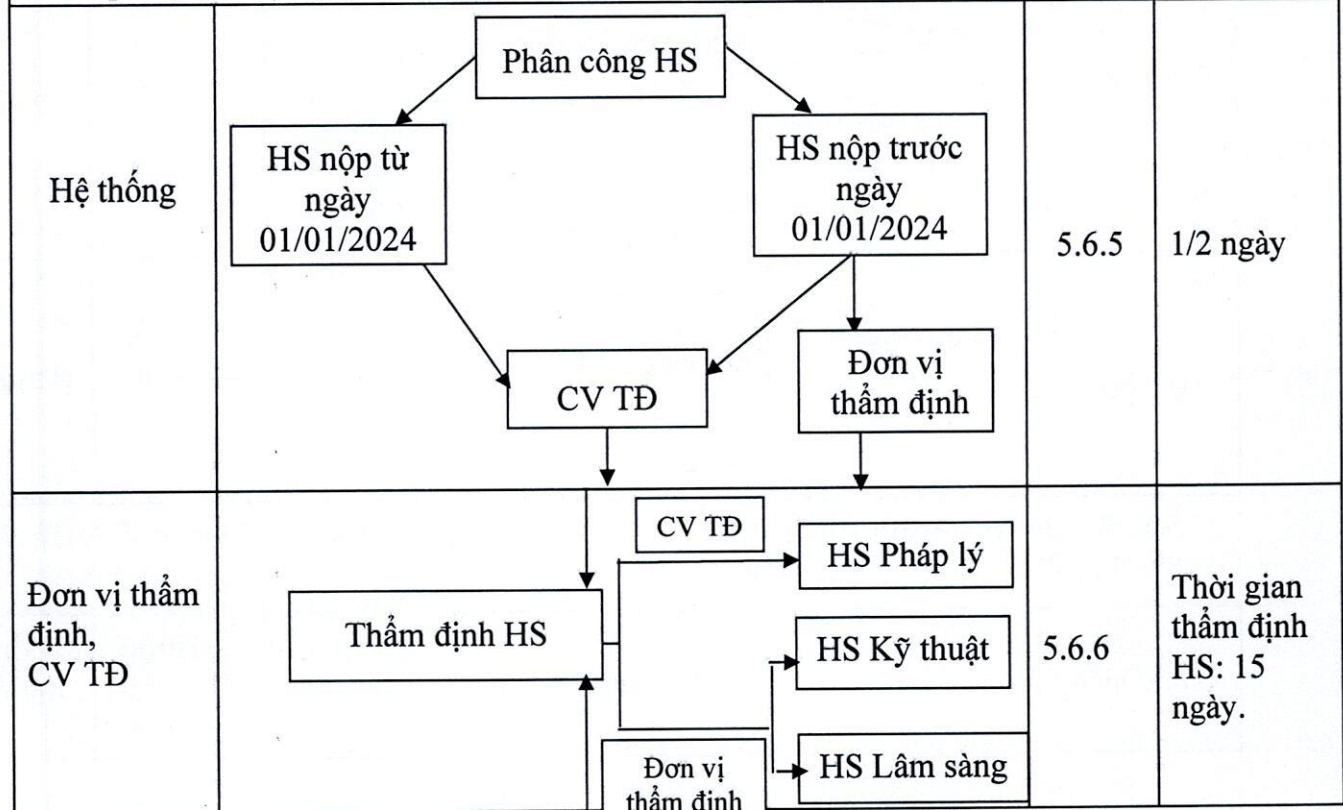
| Hệ thống | Phân công HS<br>HS nộp từ ngày 01/01/2024<br>HS nộp trước ngày 01/01/2024<br>CV TĐ<br>Đơn vị thẩm định | 5.6.5 | 1/2 ngày |
|---|---|---|---|
| Đơn vị thẩm định, CV TĐ | CV TĐ<br>HS Pháp lý<br>Thẩm định HS<br>HS Kỹ thuật<br>Đơn vị thẩm định<br>HS Lâm sàng | 5.6.6 | Thời gian thẩm định HS: 15 ngày. |